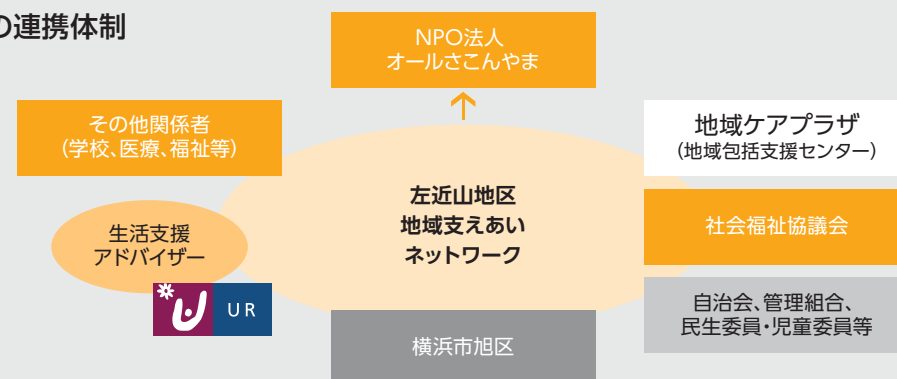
の連携体制

NPO法人
オールさこんやま

その他関係者
(学校、医療、福祉等)

地域ケアプラザ
(地域包括支援センター)

左近山地区
地域支えあい
ネットワーク

生活支援
アドバイザー

社会福祉協議会

UR

自治会、管理組合、
民生委員・児童委員等

横浜市旭区